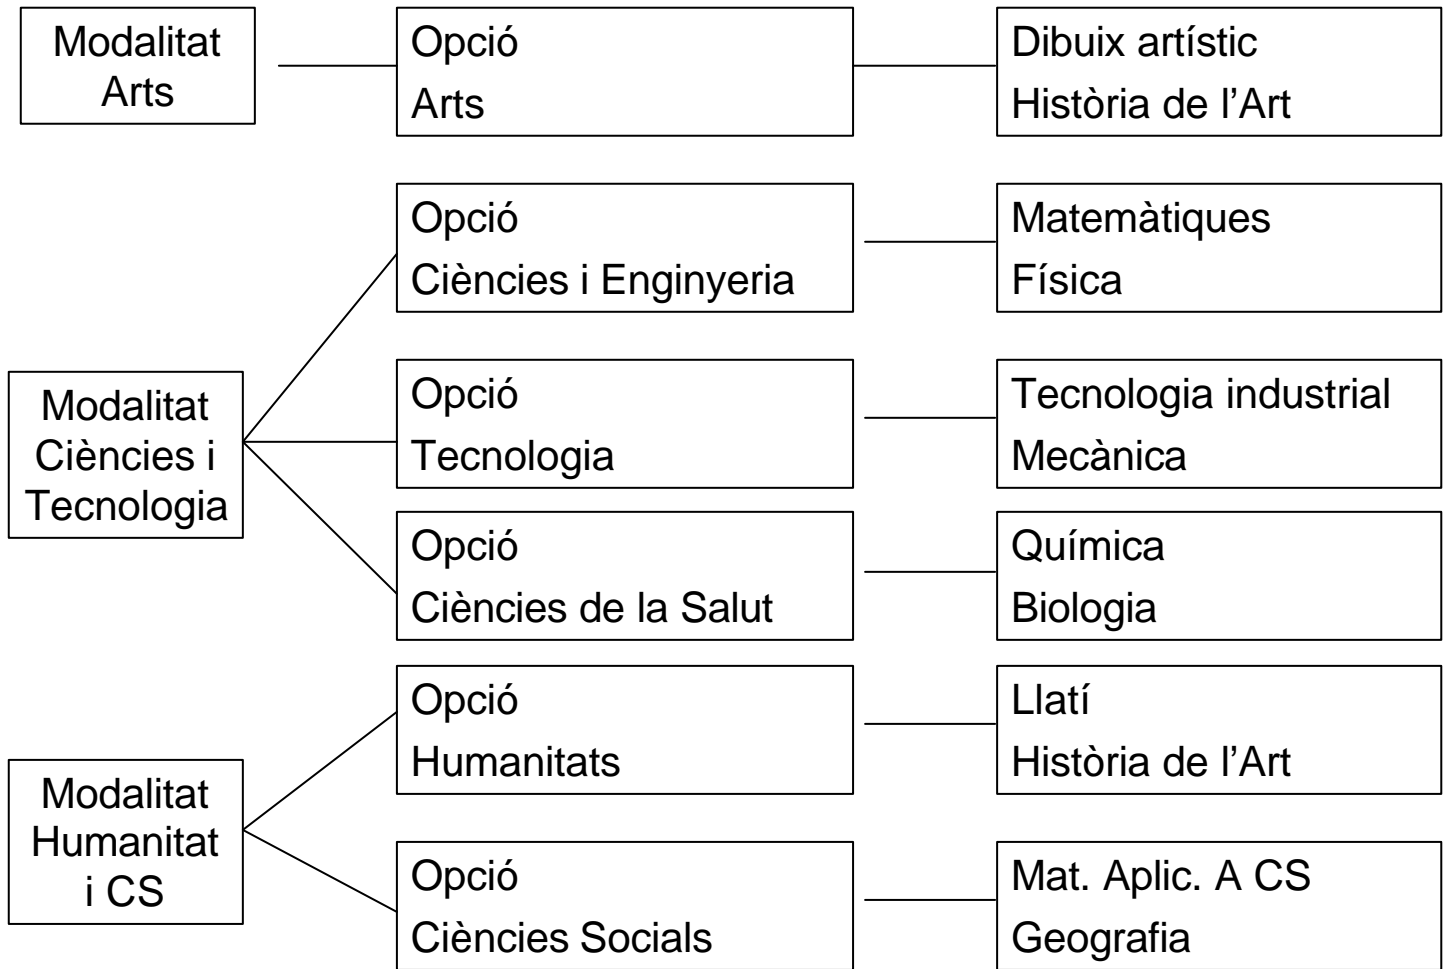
Modalitat Arts

Opció Arts

Dibuix artístic
Història de l’Art

Opció Ciències i Enginyeria

Matemàtiques
Física

Modalitat Ciències i Tecnologia

Opció Tecnologia

Tecnologia industrial
Mecànica

Opció Ciències de la Salut

Química
Biologia

Opció Humanitats

Llatí
Història de l’Art

Modalitat Humanitat i CS

Opció Ciències Socials

Mat. Aplic. A CS
Geografia